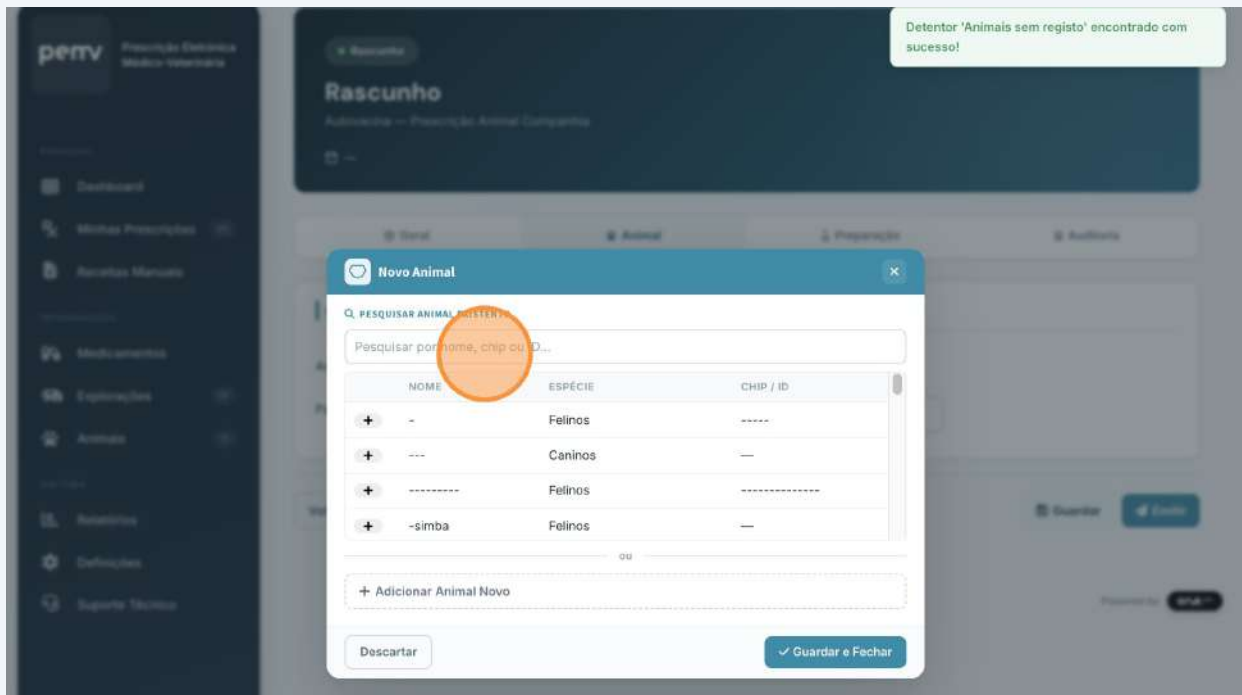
Detentor 'Animais sem registo' encontrado com sucesso!

pemv

Rascunho

Novo Animal

PESQUISAR ANIMAL EXISTENTE

Pesquisar por nome, chip ou ID...

| | NOME | ESPÉCIE | CHIP / ID |
|---|---|---|---|
| + | - | Felinos | ----- |
| + | --- | Caninos | — |
| + | --------- | Felinos | --------------- |
| + | -simba | Felinos | — |

ou

+ Adicionar Animal Novo

Descartar

✓ Guardar e Fechar